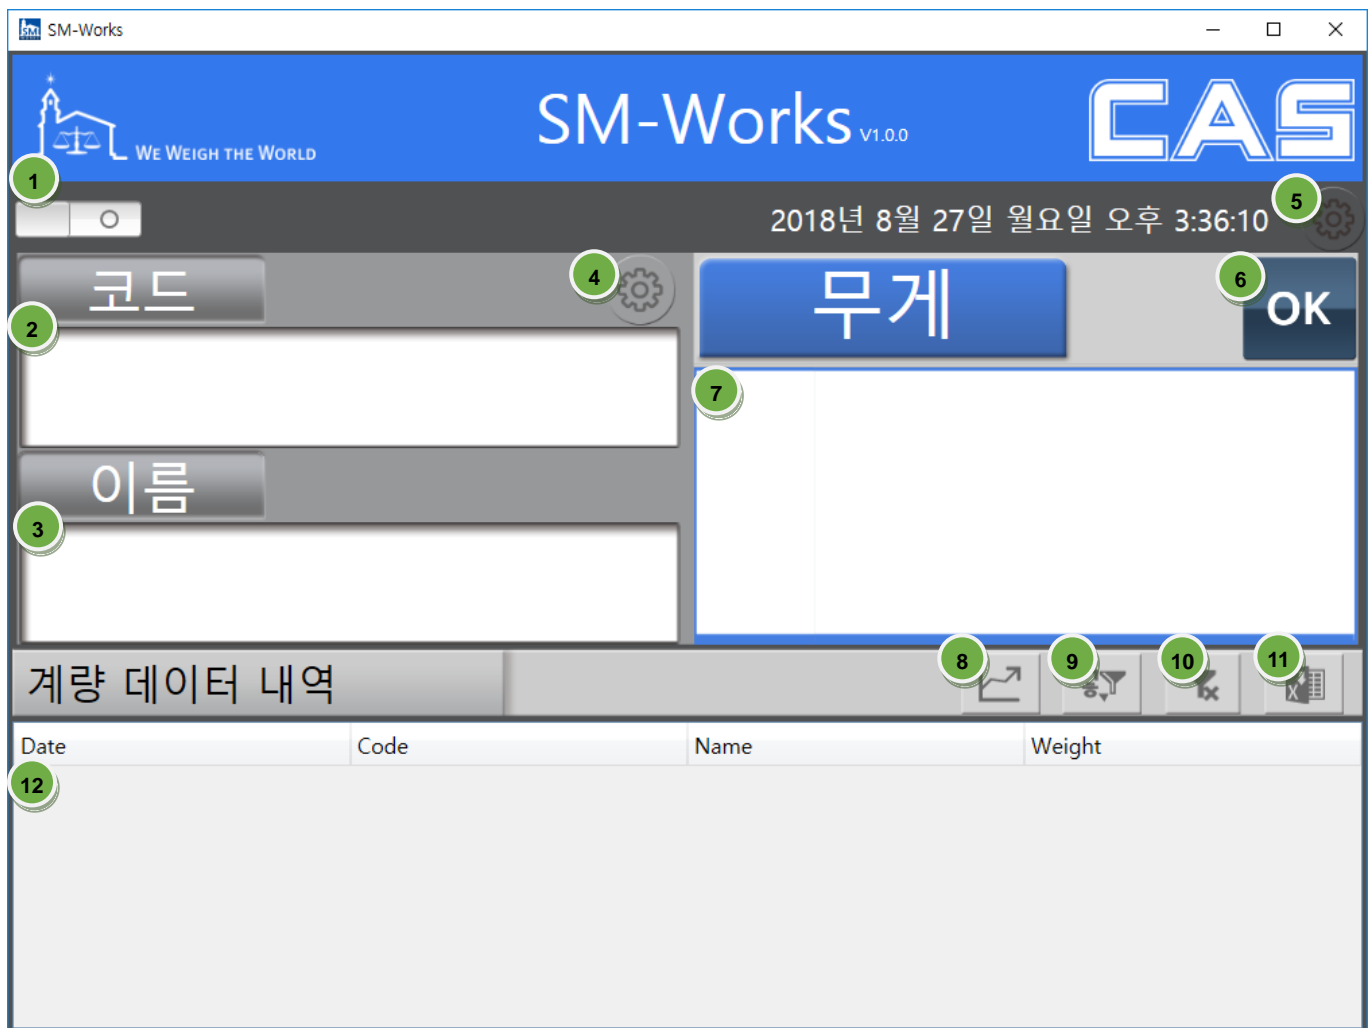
SM-Works

WE WEIGH THE WORLD

SM-Works V1.0.0

CAS

1

O

2018년 8월 27일 월요일 오후 3:36:10

5

코드

4

무게

6

OK

2

7

이름

3

계량 데이터 내역

8

9

10

11

| Date | Code | Name | Weight |
|---|---|---|---|

12